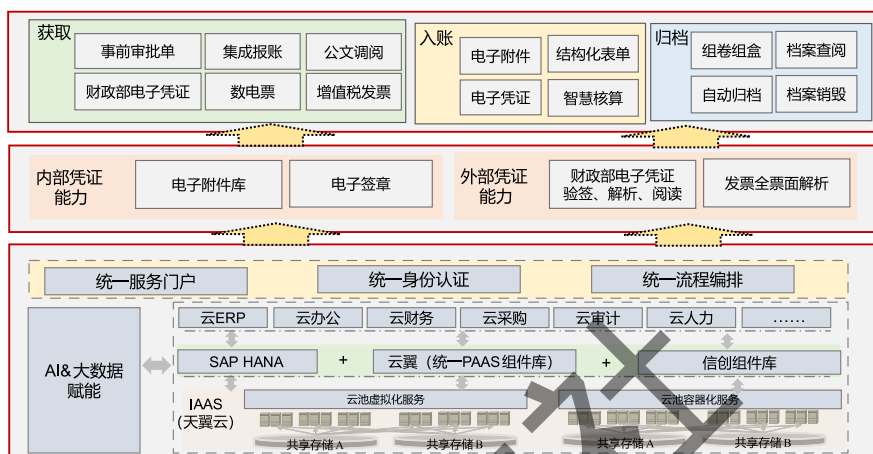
获取

事前审批单

集成报账

公文调阅

财政部电子凭证

数电票

增值税发票

入账

电子附件

结构化表单

电子凭证

智慧核算

归档

组卷组盒

档案查阅

自动归档

档案销毁

内部凭证能力

电子附件库

电子签章

外部凭证能力

财政部电子凭证验签、解析、阅读

发票全票面解析

统一服务门户

统一身份认证

统一流程编排

AI&大数据赋能

云ERP

云办公

云财务

云采购

云审计

云人力

……

SAP HANA

+

云翼（统一PAAS组件库）

+

信创组件库

IAAS（天翼云）

云池虚拟化服务

云池容器化服务

共享存储A

共享存储B

共享存储A

共享存储B